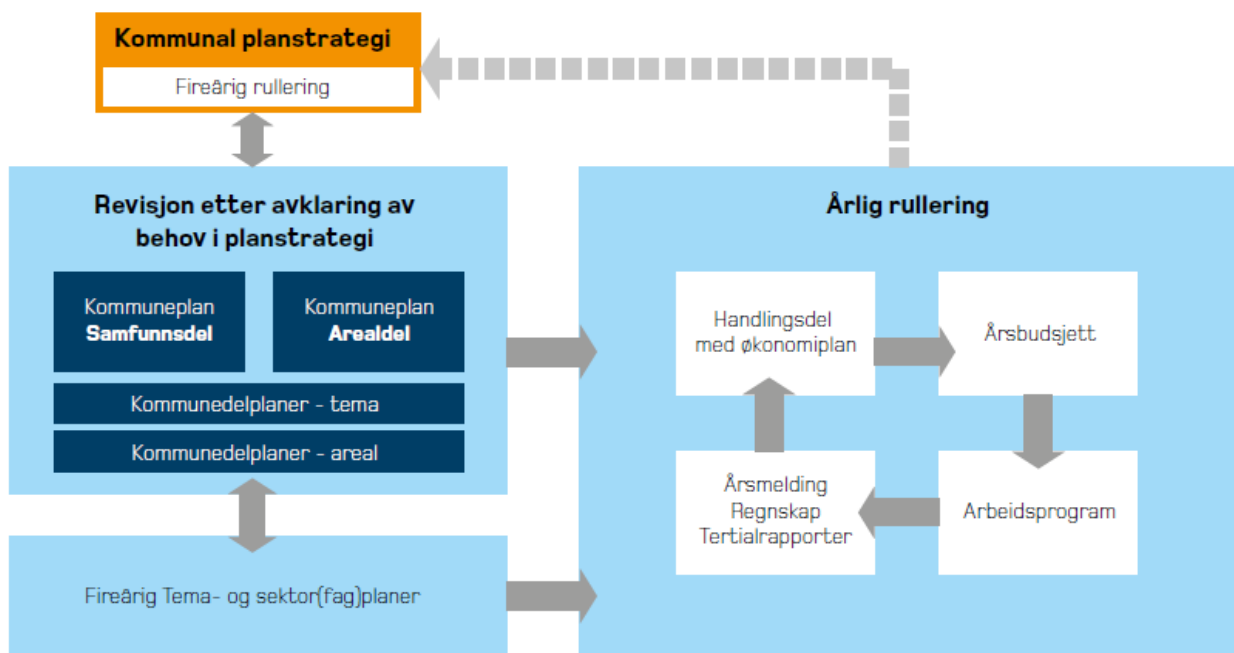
Kommunal planstrategi

Fireårig rullering

Revisjon etter avklaring av behov i planstrategi

Kommuneplan
**Samfunnsdel**

Kommuneplan
**Arealdel**

Kommunedelplaner - tema

Kommunedelplaner - areal

Fireårig Tema- og sektor(fag)planer

Årlig rullering

Handlingsdel med økonomiplan

Årsbudsjett

Årsmelding
Regnskap
Tertialrapporter

Arbeidsprogram